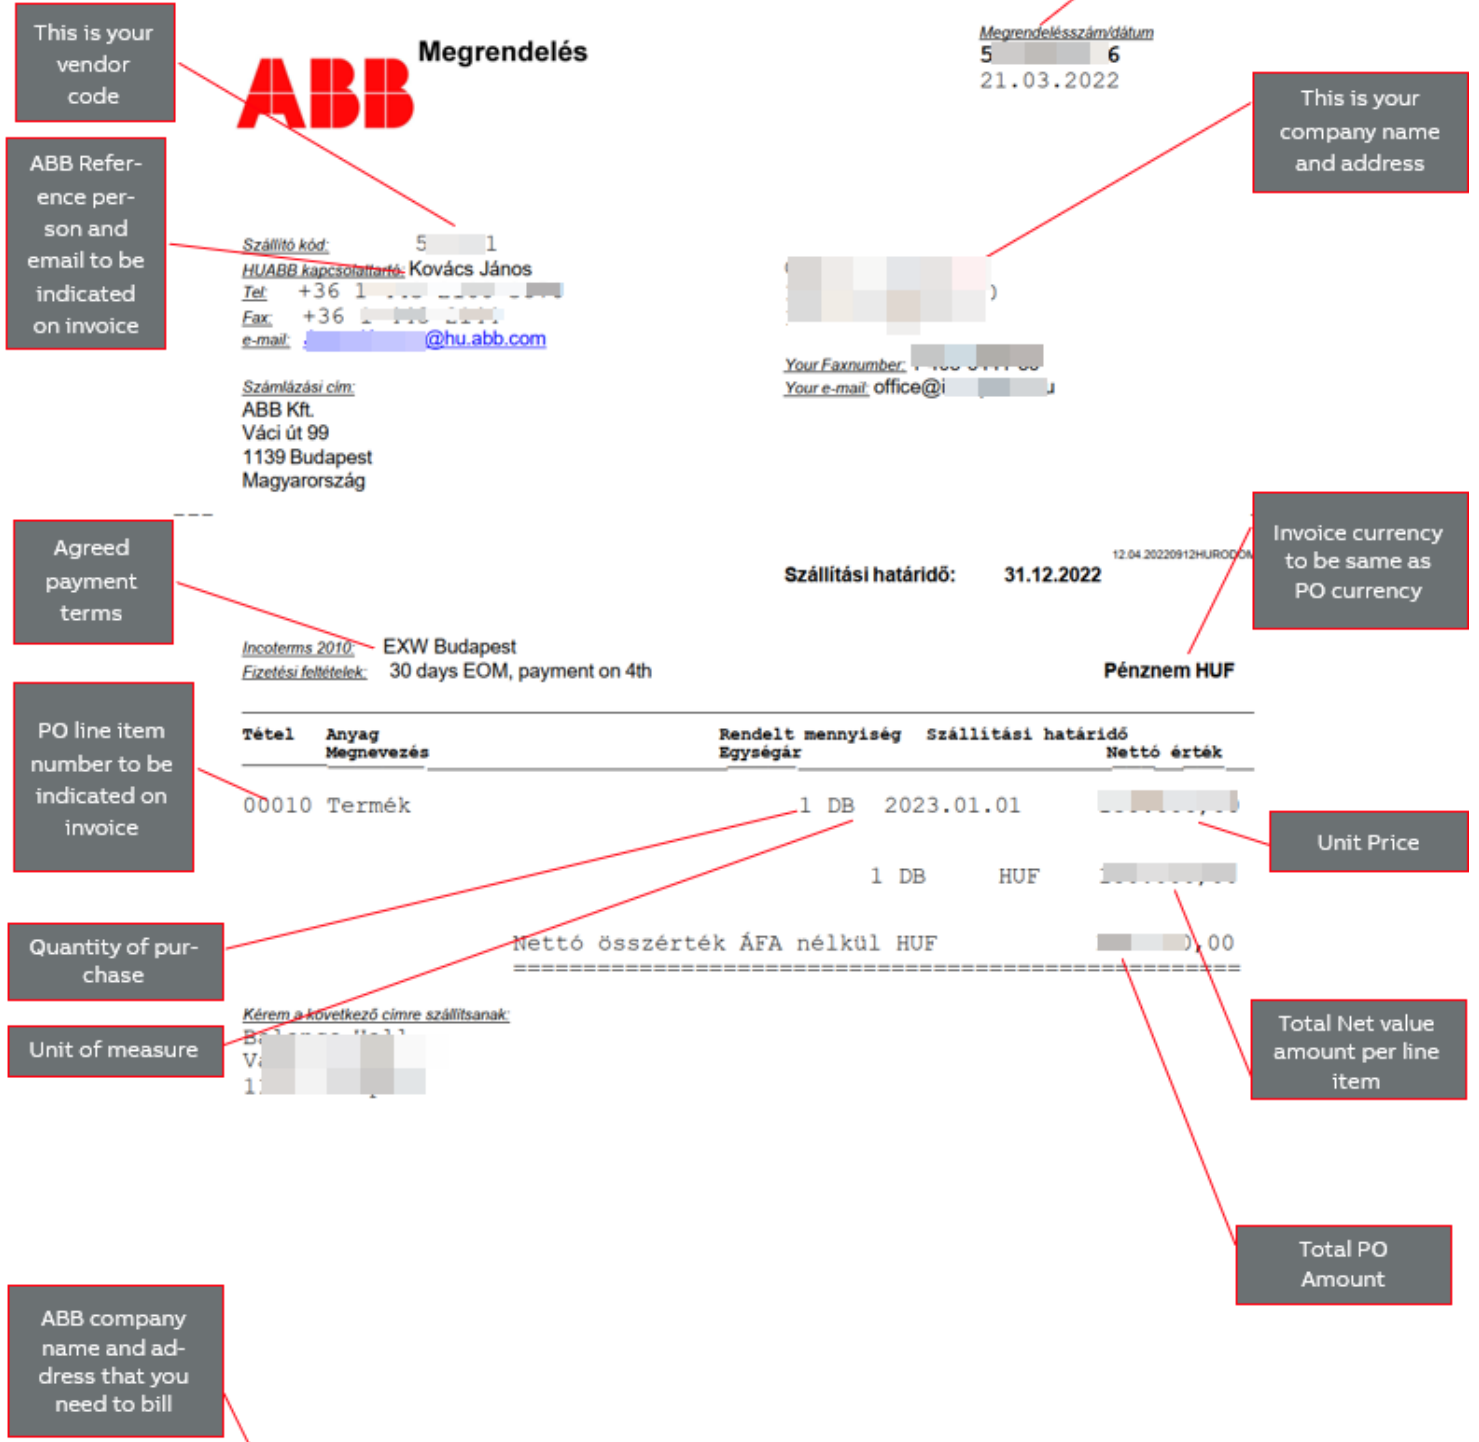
This is your vendor code

ABB

Megrendelés

Megrendelésszám/dátum
5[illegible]6
21.03.2022

This is your company name and address

ABB Reference person and email to be indicated on invoice

Szállító kód: 5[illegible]1
HUABB kapcsolattartó: Kovács János
Tel: +36 1 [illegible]
Fax: +36 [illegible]
e-mail: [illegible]@hu.abb.com

Your Faxnumber: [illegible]
Your e-mail: office@i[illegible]

Számlázási cím:
ABB Kft.
Váci út 99
1139 Budapest
Magyarország

Agreed payment terms

Invoice currency to be same as PO currency

12.04.20220912HURODO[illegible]

Szállítási határidő: 31.12.2022

Incoterms 2010: EXW Budapest
Fizetési feltételek: 30 days EOM, payment on 4th

Pénznem HUF

PO line item number to be indicated on invoice

| Tétel | Anyag Megnevezés | Rendelt mennyiség Egységár | Szállítási határidő | Nettó érték |
|---|---|---|---|---|
| 00010 | Termék | 1 DB | 2023.01.01 | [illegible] |
| | | 1 DB | HUF | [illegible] |

Unit Price

Quantity of purchase

Nettó összérték ÁFA nélkül HUF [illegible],00

Unit of measure

Total Net value amount per line item

Kérem a következő címre szállítsanak:
B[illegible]
V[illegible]
1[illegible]

Total PO Amount

ABB company name and address that you need to bill